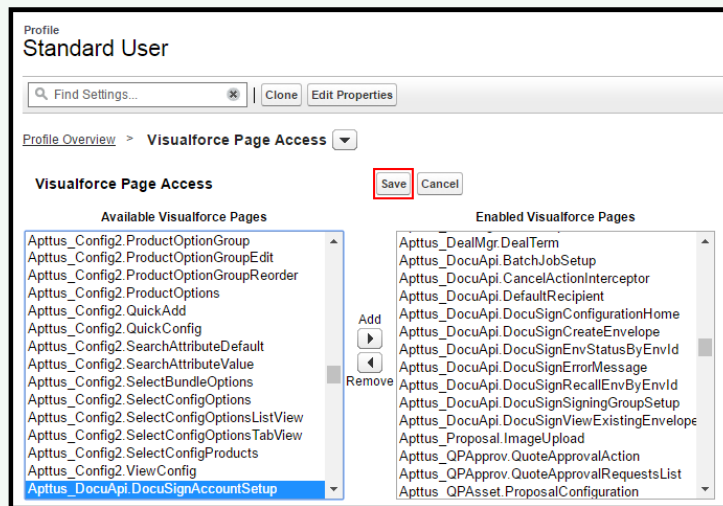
Profile
Standard User

Find Settings... | Clone | Edit Properties

Profile Overview > Visualforce Page Access

Visualforce Page Access

Save Cancel

Available Visualforce Pages

Apttus_Config2.ProductOptionGroup
Apttus_Config2.ProductOptionGroupEdit
Apttus_Config2.ProductOptionGroupReorder
Apttus_Config2.ProductOptions
Apttus_Config2.QuickAdd
Apttus_Config2.QuickConfig
Apttus_Config2.SearchAttributeDefault
Apttus_Config2.SearchAttributeValue
Apttus_Config2.SelectBundleOptions
Apttus_Config2.SelectConfigOptions
Apttus_Config2.SelectConfigOptionsListView
Apttus_Config2.SelectConfigOptionsTabView
Apttus_Config2.SelectConfigProducts
Apttus_Config2.ViewConfig
Apttus_DocuApi.DocuSignAccountSetup

Add

Remove

Enabled Visualforce Pages

Apttus_DealMgr.DealTerm
Apttus_DocuApi.BatchJobSetup
Apttus_DocuApi.CancelActionInterceptor
Apttus_DocuApi.DefaultRecipient
Apttus_DocuApi.DocuSignConfigurationHome
Apttus_DocuApi.DocuSignCreateEnvelope
Apttus_DocuApi.DocuSignEnvStatusByEnvId
Apttus_DocuApi.DocuSignErrorMessage
Apttus_DocuApi.DocuSignRecallEnvByEnvId
Apttus_DocuApi.DocuSignSigningGroupSetup
Apttus_DocuApi.DocuSignViewExistingEnvelope
Apttus_Proposal.ImageUpload
Apttus_QPApprov.QuoteApprovalAction
Apttus_QPApprov.QuoteApprovalRequestsList
Apttus_QPAsset.ProposalConfiguration